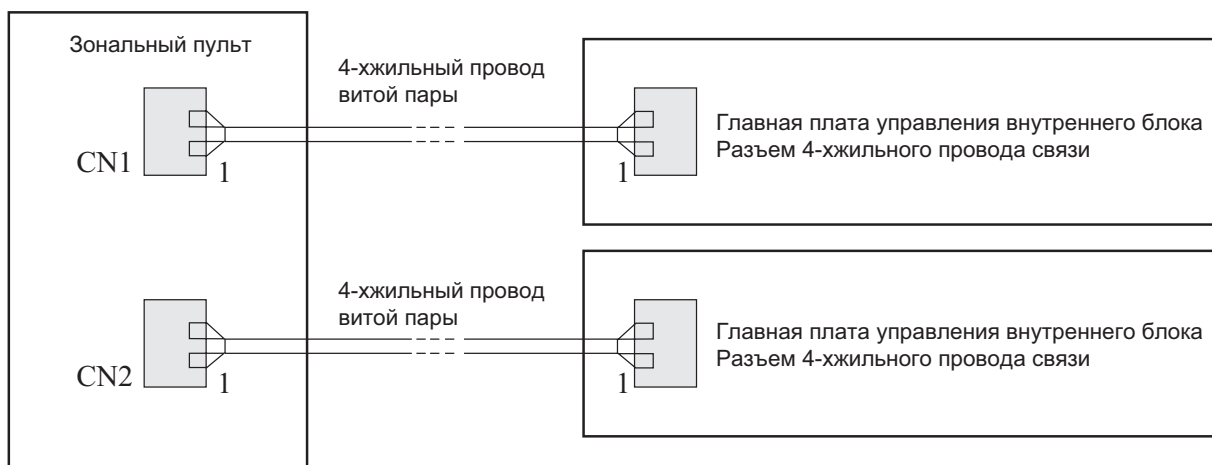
Зональный пульт

4-хжильный провод витой пары

CN1 1

1 Главная плата управления внутреннего блока
Разъем 4-хжильного провода связи

4-хжильный провод витой пары

CN2 1

1 Главная плата управления внутреннего блока
Разъем 4-хжильного провода связи